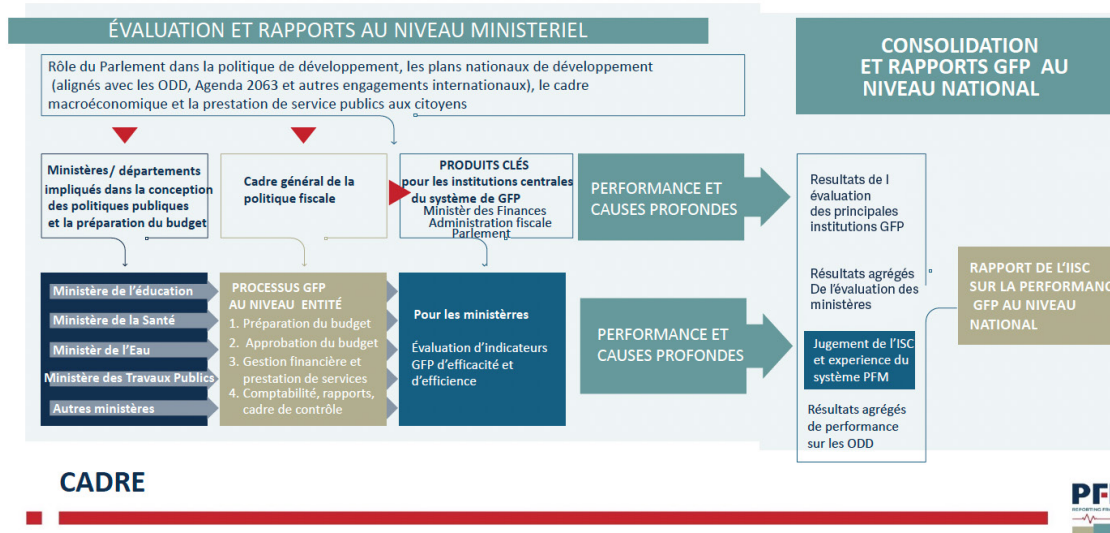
ÉVALUATION ET RAPPORTS AU NIVEAU MINISTERIEL

Rôle du Parlement dans la politique de développement, les plans nationaux de développement (alignés avec les ODD, Agenda 2063 et autres engagements internationaux), le cadre macroéconomique et la prestation de service publics aux citoyens

CONSOLIDATION ET RAPPORTS GFP AU NIVEAU NATIONAL

Ministères/ départements impliqués dans la conception des politiques publiques et la préparation du budget

Cadre général de la politique fiscale

PRODUITS CLÉS pour les institutions centrales du système de GFP
Ministèr des Finances
Administration fiscale
Parlement

PERFORMANCE ET CAUSES PROFONDES

Resultats de l évaluation des principales institutions GFP

Résultats agrégés De l'évaluation des ministères

RAPPORT DE L'IISC SUR LA PERFORMAN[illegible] GFP AU NIVEAU NATIONAL

Ministère de l'éducation
Ministère de la Santé
Ministèr de l'Eau
Ministère des Travaux Publics
Autres ministères

PROCESSUS GFP AU NIVEAU ENTITÉ
1. Préparation du budget
2. Approbation du budget
3. Gestion financière et prestation de services
4. Comptabilité, rapports, cadre de contrôle

Pour les ministèrres

Évaluation d'indicateurs GFP d'efficacité et d'efficience

PERFORMANCE ET CAUSES PROFONDES

Jugement de l'ISC et experience du système PFM

Résultats agrégés de performance sur les ODD

CADRE

PF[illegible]
REPORTING F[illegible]